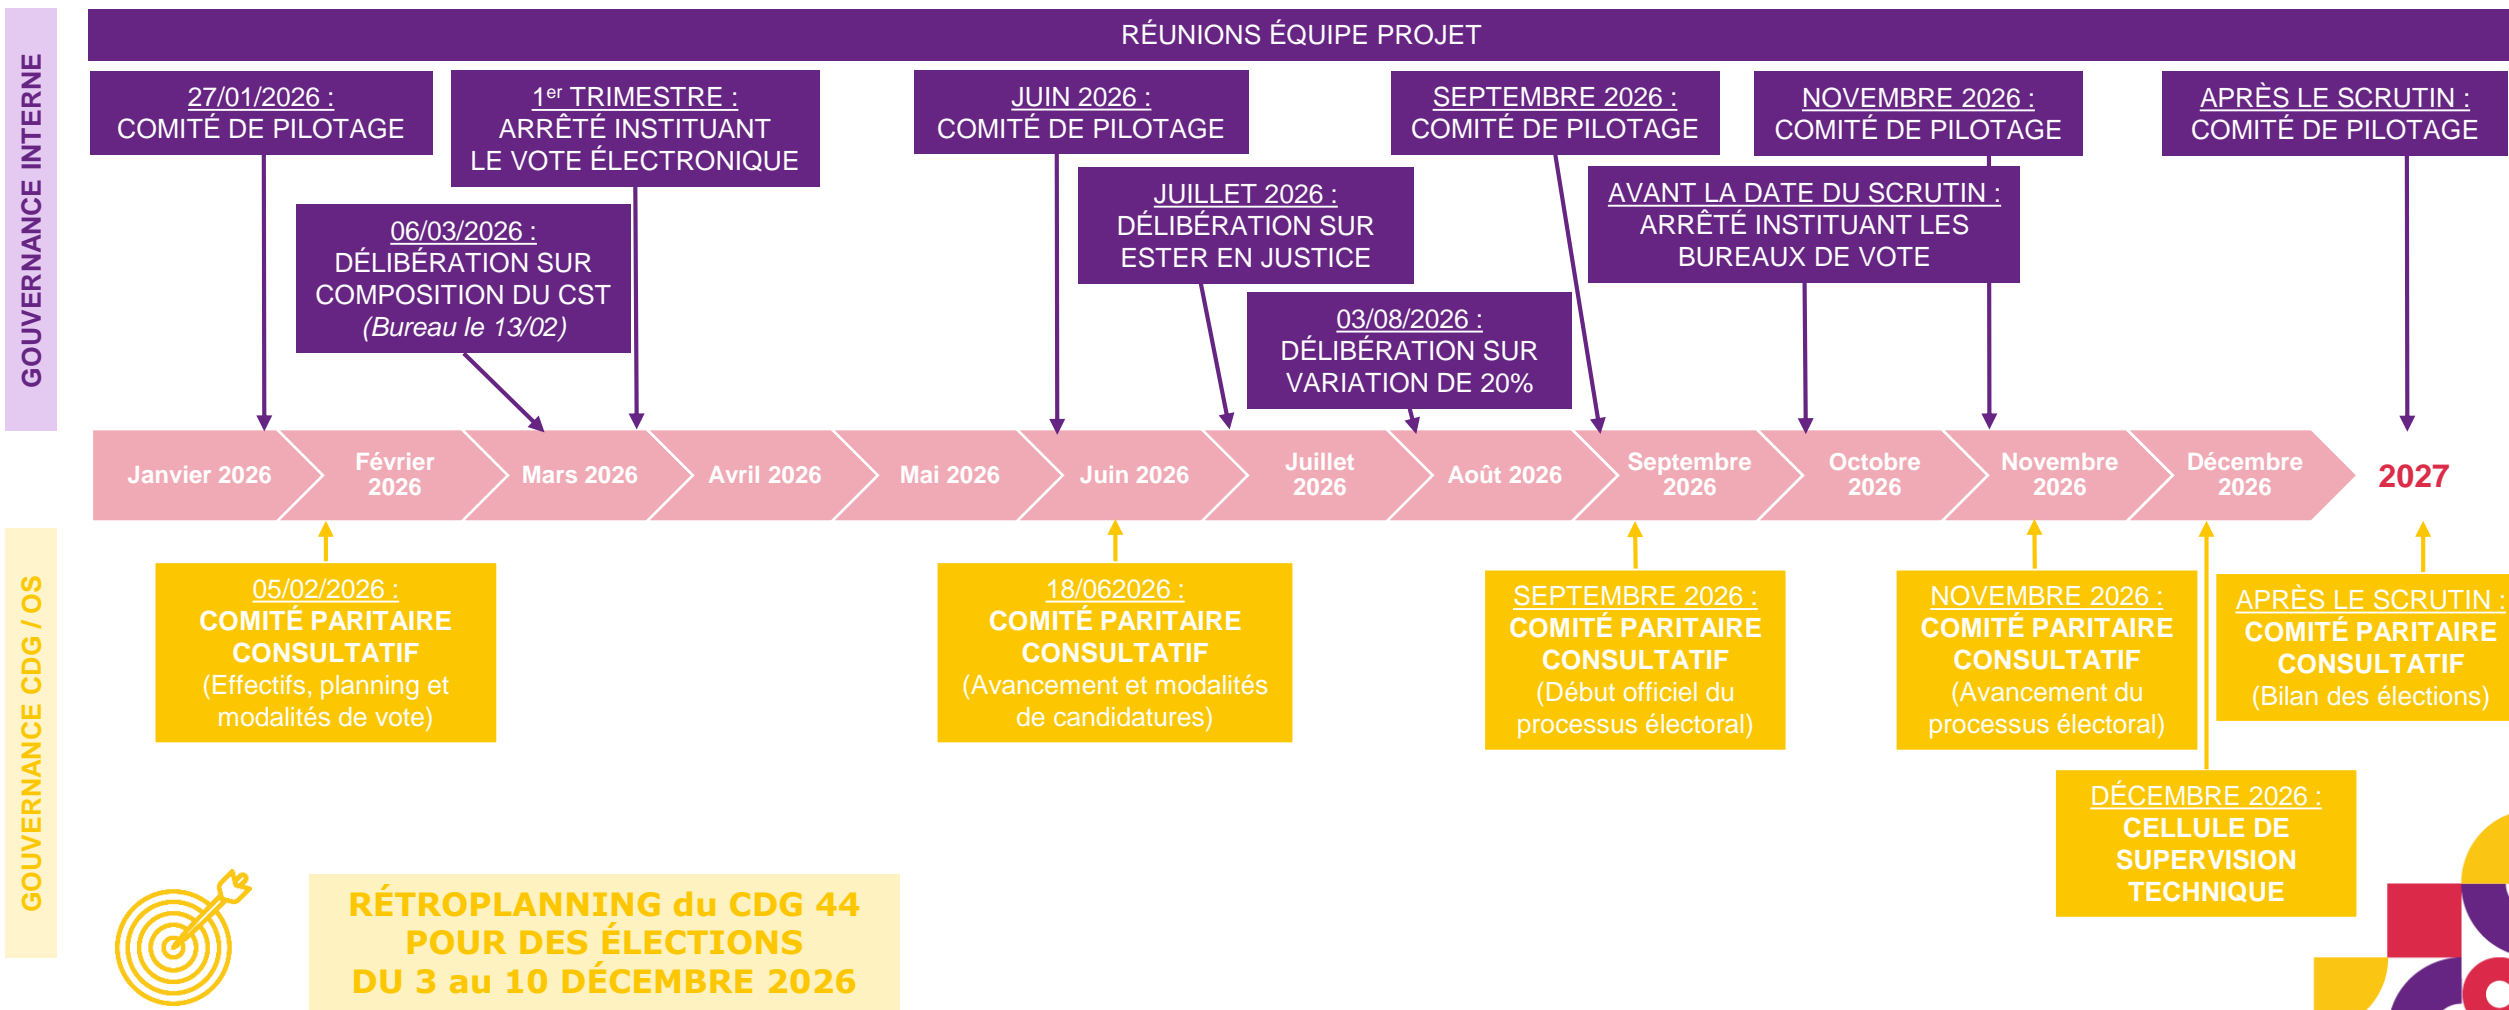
GOUVERNANCE INTERNE

RÉUNIONS ÉQUIPE PROJET

27/01/2026 :
COMITÉ DE PILOTAGE

1$^{er}$ TRIMESTRE :
ARRÊTÉ INSTITUANT LE VOTE ÉLECTRONIQUE

06/03/2026 :
DÉLIBÉRATION SUR COMPOSITION DU CST
(Bureau le 13/02)

JUIN 2026 :
COMITÉ DE PILOTAGE

JUILLET 2026 :
DÉLIBÉRATION SUR ESTER EN JUSTICE

03/08/2026 :
DÉLIBÉRATION SUR VARIATION DE 20%

SEPTEMBRE 2026 :
COMITÉ DE PILOTAGE

NOVEMBRE 2026 :
COMITÉ DE PILOTAGE

AVANT LA DATE DU SCRUTIN :
ARRÊTÉ INSTITUANT LES BUREAUX DE VOTE

APRÈS LE SCRUTIN :
COMITÉ DE PILOTAGE

Janvier 2026 | Février 2026 | Mars 2026 | Avril 2026 | Mai 2026 | Juin 2026 | Juillet 2026 | Août 2026 | Septembre 2026 | Octobre 2026 | Novembre 2026 | Décembre 2026 | 2027

GOUVERNANCE CDG / OS

05/02/2026 :
COMITÉ PARITAIRE CONSULTATIF
(Effectifs, planning et modalités de vote)

18/062026 :
COMITÉ PARITAIRE CONSULTATIF
(Avancement et modalités de candidatures)

SEPTEMBRE 2026 :
COMITÉ PARITAIRE CONSULTATIF
(Début officiel du processus électoral)

NOVEMBRE 2026 :
COMITÉ PARITAIRE CONSULTATIF
(Avancement du processus électoral)

APRÈS LE SCRUTIN :
COMITÉ PARITAIRE CONSULTATIF
(Bilan des élections)

DÉCEMBRE 2026 :
CELLULE DE SUPERVISION TECHNIQUE

RÉTROPLANNING du CDG 44
POUR DES ÉLECTIONS
DU 3 au 10 DÉCEMBRE 2026